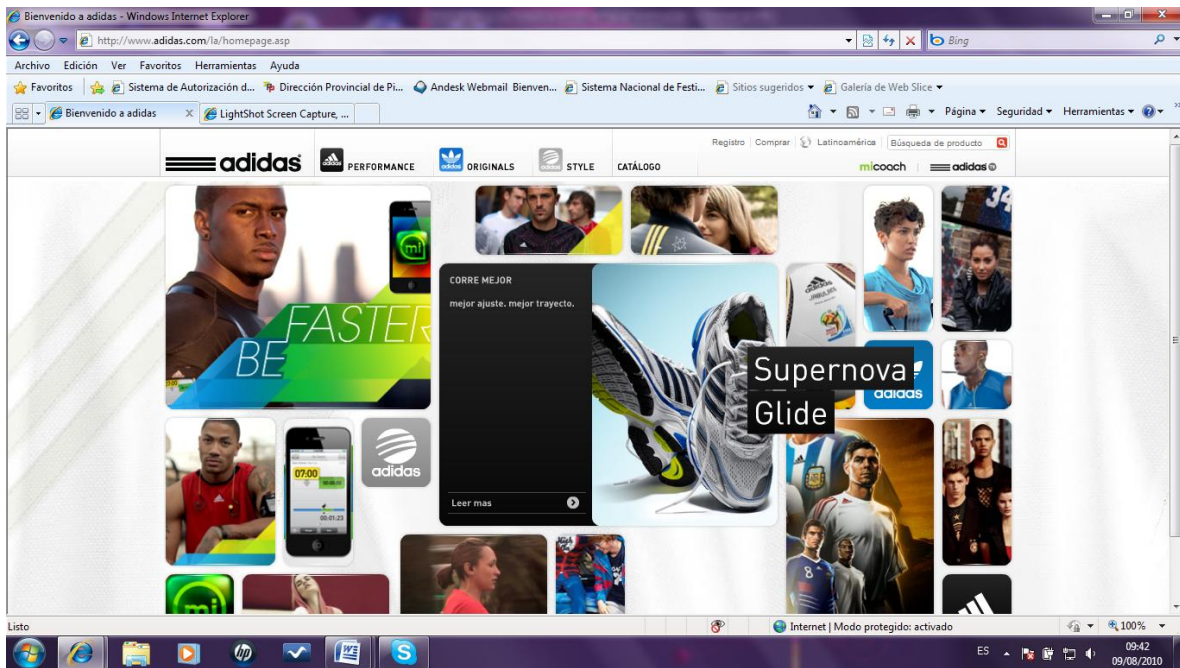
Bienvenido a adidas - Windows Internet Explorer

http://www.adidas.com/la/homepage.asp

Bing

Archivo Edición Ver Favoritos Herramientas Ayuda

Favoritos Sistema de Autorización d... Dirección Provincial de Pi... Andesk Webmail Bienven... Sistema Nacional de Festi... Sitios sugeridos Galería de Web Slice

Bienvenido a adidas LightShot Screen Capture, ...

Página Seguridad Herramientas

Registro Comprar Latinoamérica Búsqueda de producto

adidas PERFORMANCE ORIGINALS STYLE CATÁLOGO

micoach adidas

BE FASTER

mi

CORRE MEJOR

mejor ajuste, mejor trayecto.

Leer mas

Supernova Glide

07:00

00:01:23

adidas

adidas

8

Listo

Internet | Modo protegido: activado

100%

ES

09:42
09/08/2010